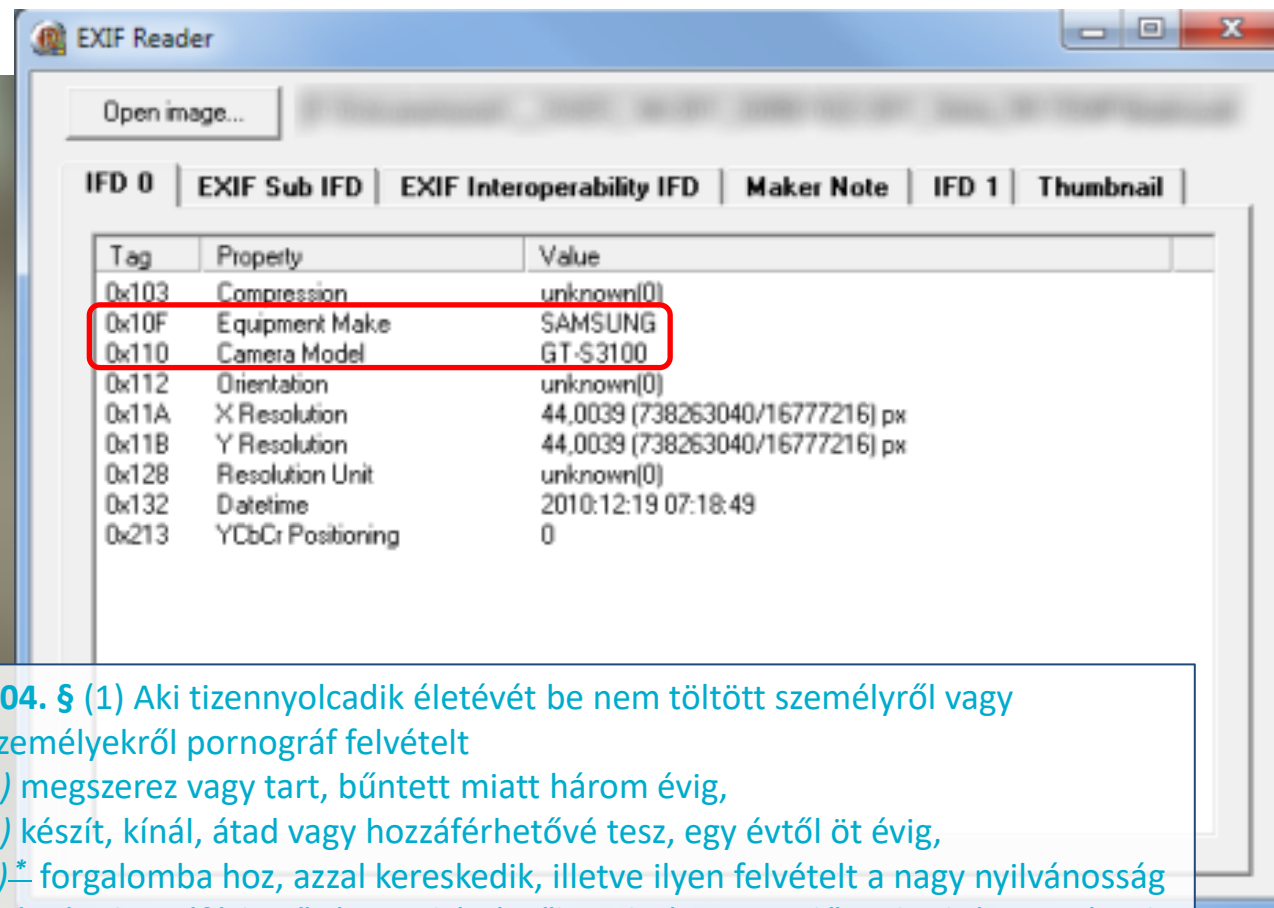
EXIF Reader

Open image... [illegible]

IFD 0 | EXIF Sub IFD | EXIF Interoperability IFD | Maker Note | IFD 1 | Thumbnail

| Tag | Property | Value |
|---|---|---|
| 0x103 | Compression | unknown(0) |
| 0x10F | Equipment Make | SAMSUNG |
| 0x110 | Camera Model | GT-S3100 |
| 0x112 | Orientation | unknown(0) |
| 0x11A | X Resolution | 44,0039 (738263040/16777216) px |
| 0x11B | Y Resolution | 44,0039 (738263040/16777216) px |
| 0x128 | Resolution Unit | unknown(0) |
| 0x132 | Datetime | 2010:12:19 07:18:49 |
| 0x213 | YCbCr Positioning | 0 |

04. § (1) Aki tizennyolcadik életévét be nem töltött személyről vagy zemélyekről pornográf felvételt
) megszerez vagy tart, bűntett miatt három évig,
) készít, kínál, átad vagy hozzáférhetővé tesz, egy évtől öt évig,
)* forgalomba hoz, azzal kereskedik, illetve ilyen felvételt a nagy nyilvánosság
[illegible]